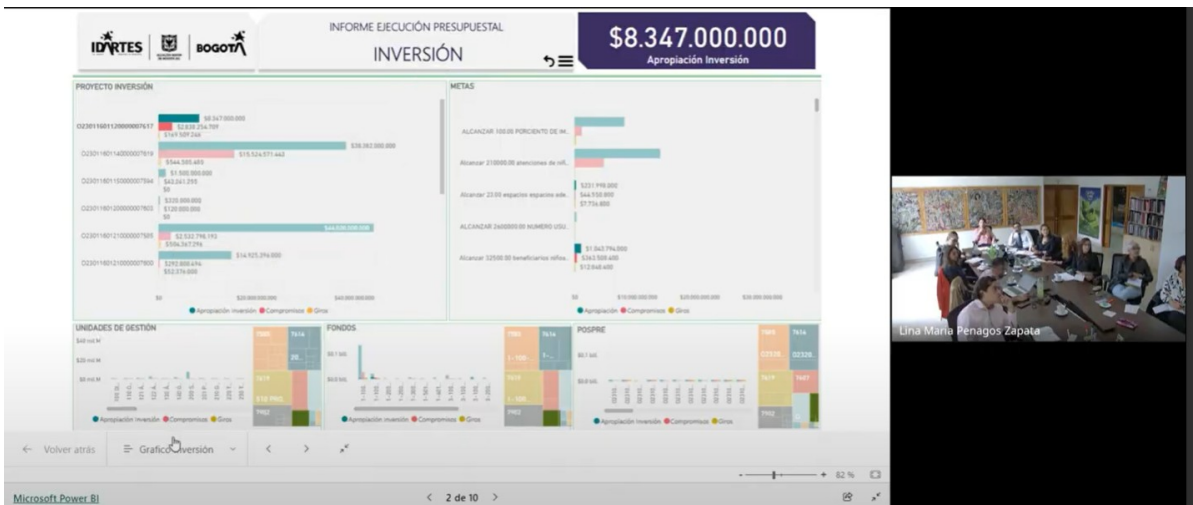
IDARTES | BOGOTÁ

INFORME EJECUCIÓN PRESUPUESTAL
INVERSIÓN

$8.347.000.000
Apropiación Inversión

PROYECTO INVERSIÓN

O2301160112000007617
O2301160114000007619
O2301160115000007594
O2301160120000007603
O2301160121000007595
O2301160121000007600

$8.347.000.000
$2.830.256.709
$169.509.266
$39.383.000.000
$15.524.571.443
$544.595.485
$1.500.000.000
$43.061.295
$0
$220.000.000
$120.000.000
$0
$44.020.500.000
$2.532.798.193
$504.267.296
$14.925.296.000
$292.800.696
$52.576.000

$0 $20.000.000.000 $40.000.000.000

● Apropiación inversión ● Compromisos ● Giros

METAS

ALCANZAR 100.00 PORCIENTO DE IN...
Alcanzar 210000.00 atenciones de niñ...
Alcanzar 23.00 espacios espacios ade...
ALCANZAR 2600000.00 NUMERO USU...
Alcanzar 52500.00 beneficiarios niños...

$221.998.000
$44.550.000
$7.736.600
$1.043.794.000
$363.509.600
$12.848.600

$0 $10.000.000.000 $20.000.000.000 $30.000.000.000

● Apropiación ● Compromisos ● Giros

UNIDADES DE GESTIÓN
$40 mil M
$20 mil M
$0 mil M
● Apropiación inversión ● Compromisos ● Giros

FONDOS
$0,1 bill.
$0,0 bill.
● Apropiación inversión ● Compromisos ● Giros

POSPRE
$0,1 bill.
$0,0 bill.
● Apropiación inversión ● Compromisos ● Giros

← Volver atrás   Grafico Inversión

82 %

Microsoft Power BI

< 2 de 10 >

Lina María Penagos Zapata